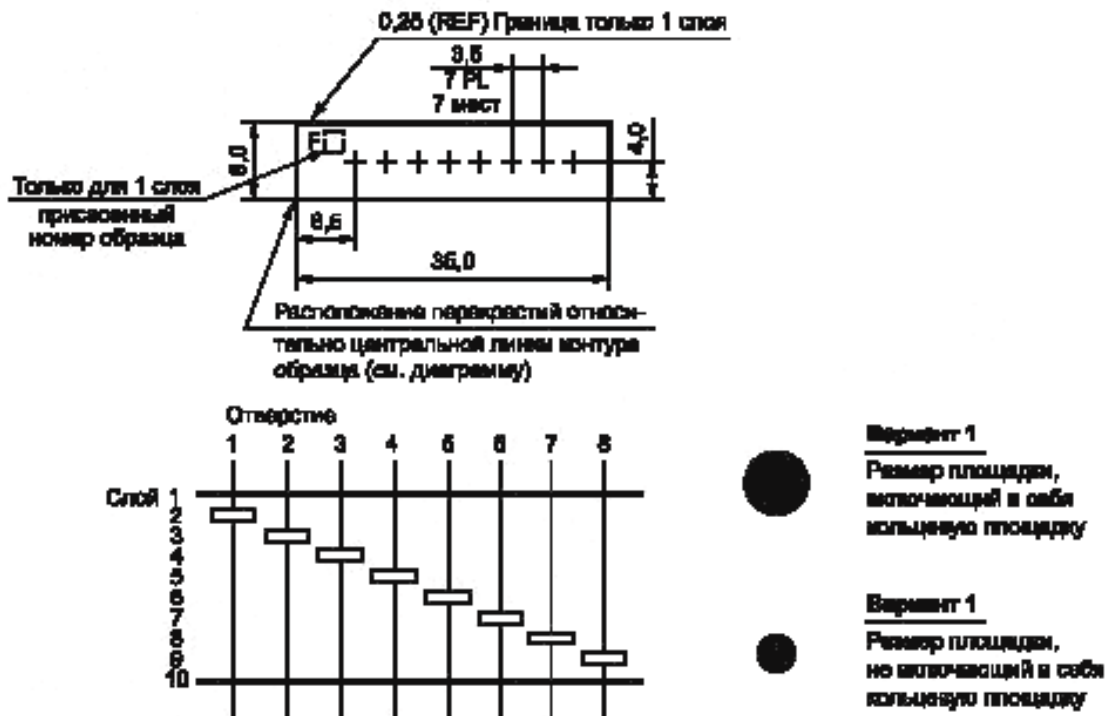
0,25 (REF) Граница только 1 слоя

3,5
7 PL
7 мест

6,0

4,0

Только для 1 слоя присвоенный номер образца

6,5

35,0

Расположение перекрестий относительно центральной линии контура образца (см. диаграмму)

Отверстие
1 2 3 4 5 6 7 8

Слой 1
2
3
4
5
6
7
8
9
10

Вариант 1
Размер площадки, включающий в себя кольцевую площадку

Вариант 1
Размер площадки, не включающий в себя кольцевую площадку